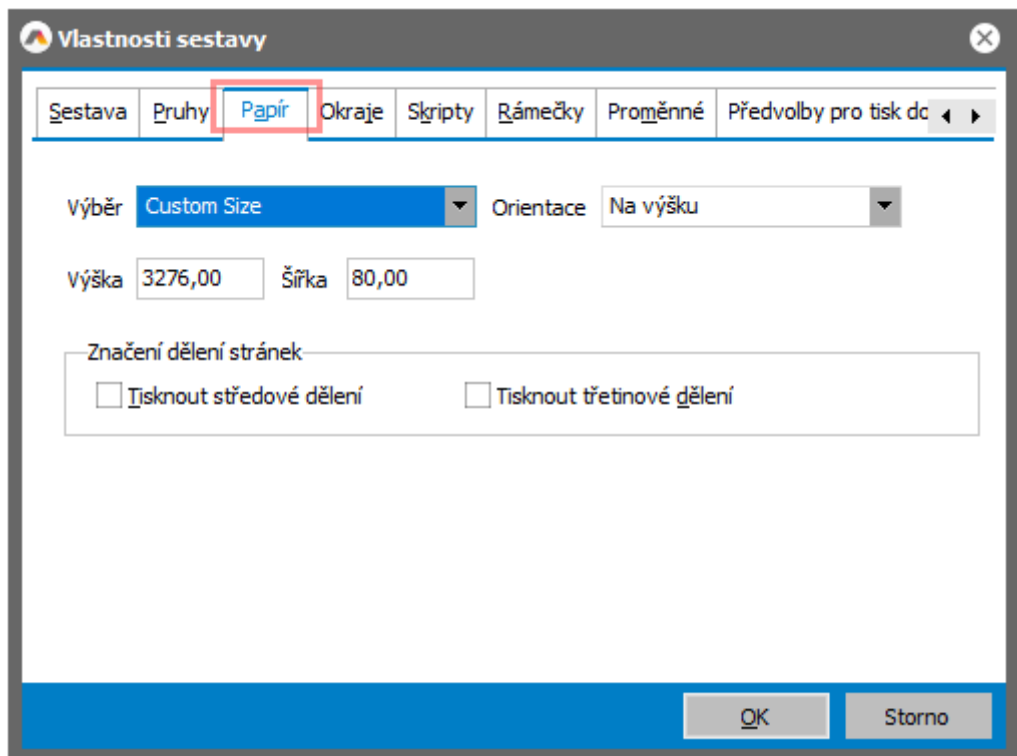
Vlastnosti sestavy

Sestava | Pruhy | Papír | Okraje | Skripty | Rámečky | Proměnné | Předvolby pro tisk do

Výběr Custom Size
Orientace Na výšku

Výška 3276,00
Šířka 80,00

Značení dělení stránek
Tisknout středové dělení
Tisknout třetinové dělení

OK
Storno